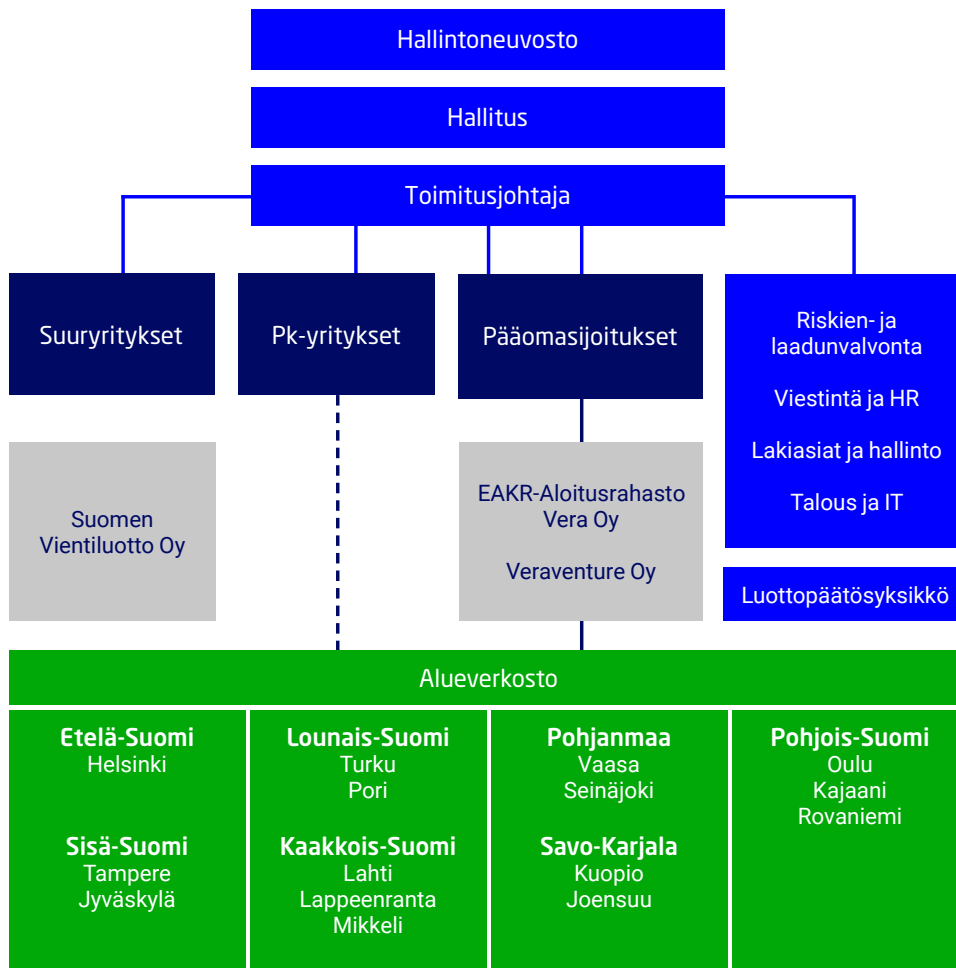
Hallintoneuvosto

Hallitus

Toimitusjohtaja

Suuryritykset

Pk-yritykset

Pääomasijoitukset

Riskien- ja laadunvalvonta

Viestintä ja HR

Lakiasiat ja hallinto

Talous ja IT

Suomen Vientiluotto Oy

EAKR-Aloitusrahasto Vera Oy

Veraventure Oy

Luottopäätösyksikkö

Alueverkosto

Etelä-Suomi
Helsinki

Sisä-Suomi
Tampere
Jyväskylä

Lounais-Suomi
Turku
Pori

Kaakkois-Suomi
Lahti
Lappeenranta
Mikkeli

Pohjanmaa
Vaasa
Seinäjoki

Savo-Karjala
Kuopio
Joensuu

Pohjois-Suomi
Oulu
Kajaani
Rovaniemi